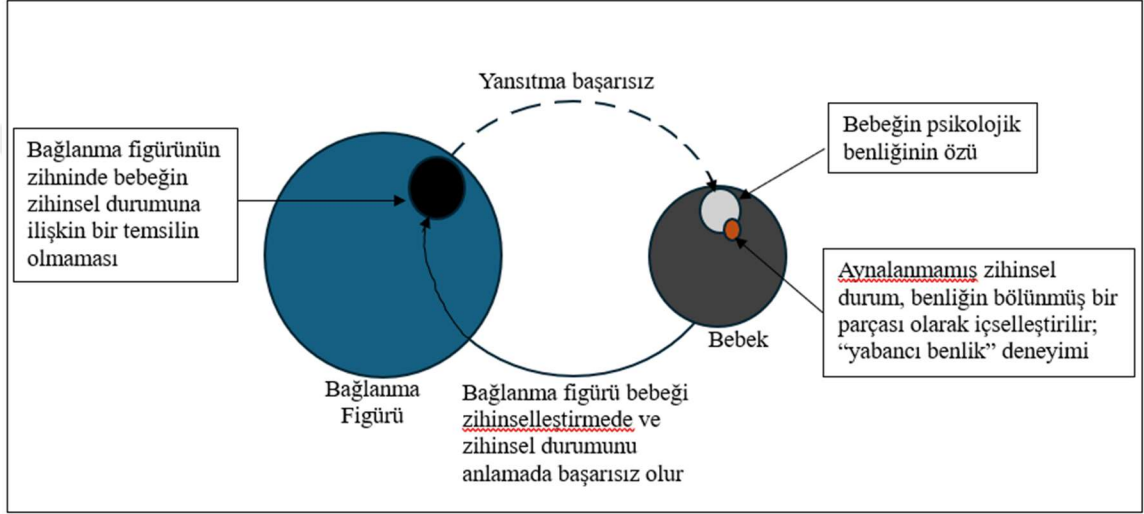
Yansıtma başarısız

Bağlanma figürünün zihninde bebeğin zihinsel durumuna ilişkin bir temsilin olmaması

Bebeğin psikolojik benliğinin özü

Aynalanmamış zihinsel durum, benliğin bölünmüş bir parçası olarak içselleştirilir; “yabancı benlik” deneyimi

Bebek

Bağlanma Figürü

Bağlanma figürü bebeği zihinselleştirmede ve zihinsel durumunu anlamada başarısız olur